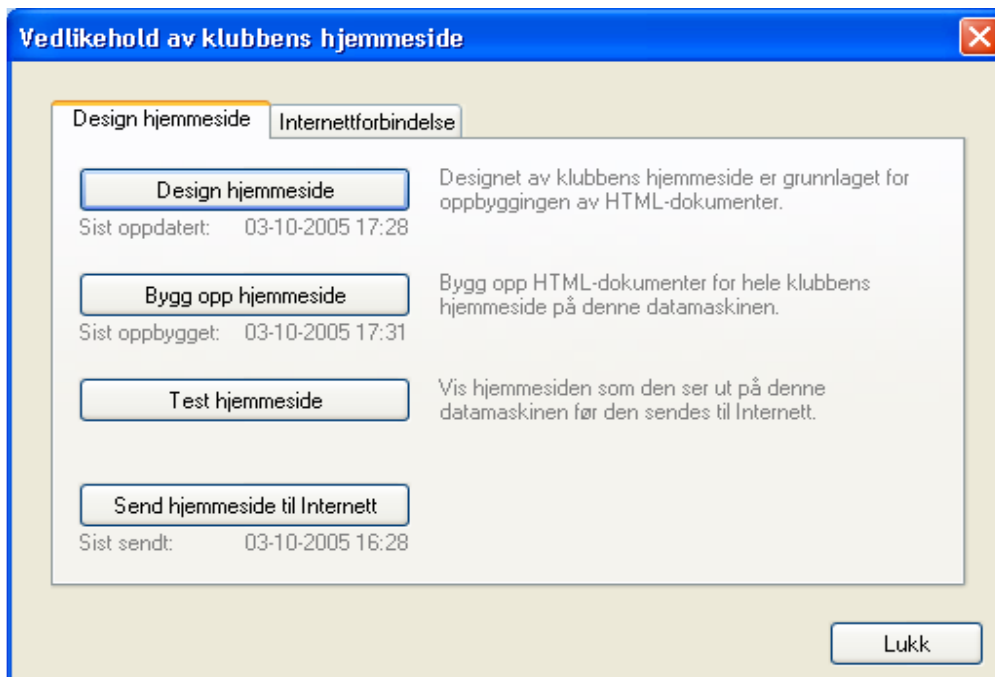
Vedlikehold av klubbens hjemmeside

Design hjemmeside
Internettforbindelse

Design hjemmeside
Sist oppdatert: 03-10-2005 17:28
Designet av klubbens hjemmeside er grunnlaget for oppbyggingen av HTML-dokumenter.

Bygg opp hjemmeside
Sist oppbygget: 03-10-2005 17:31
Bygg opp HTML-dokumenter for hele klubbens hjemmeside på denne datamaskinen.

Test hjemmeside
Vis hjemmesiden som den ser ut på denne datamaskinen før den sendes til Internett.

Send hjemmeside til Internett
Sist sendt: 03-10-2005 16:28

Lukk